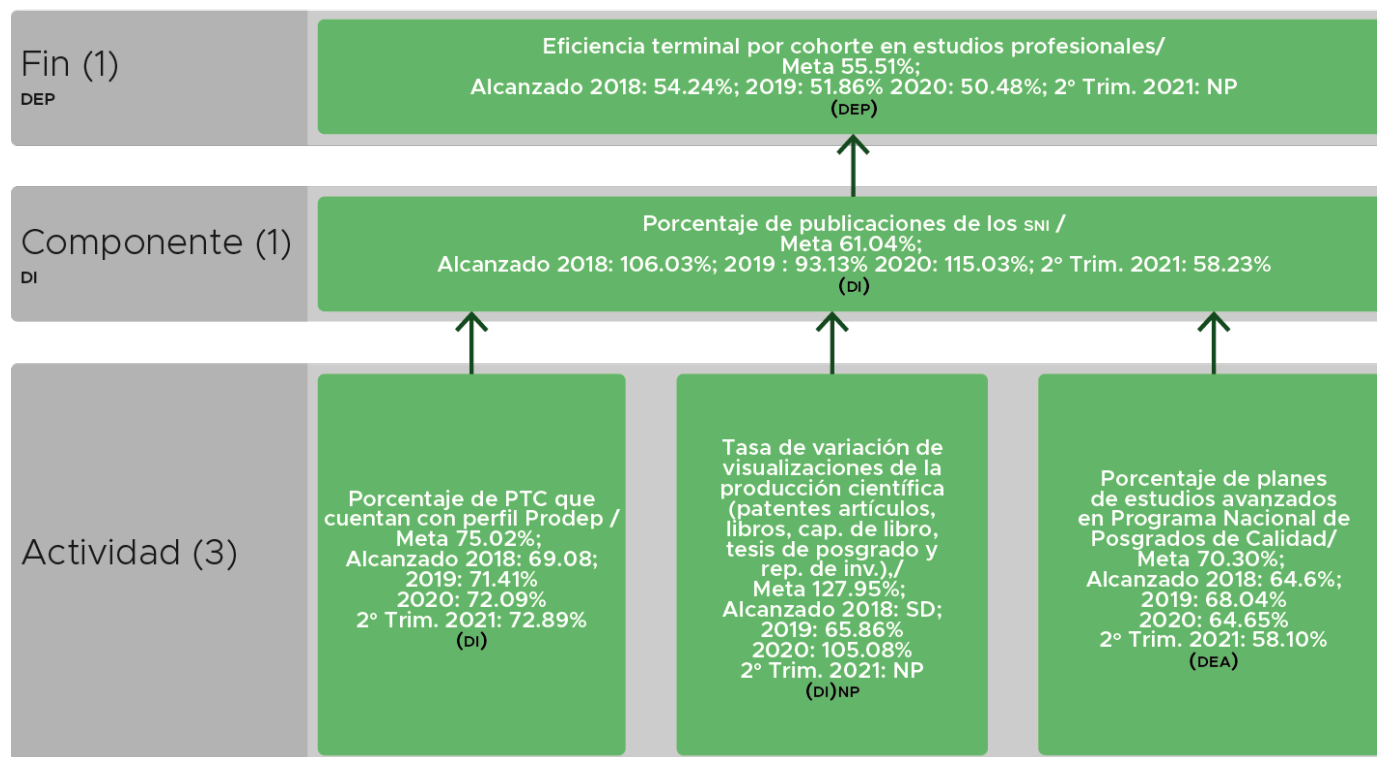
Fin (1)
DEP

Eficiencia terminal por cohorte en estudios profesionales/
Meta 55.51%;
Alcanzado 2018: 54.24%; 2019: 51.86% 2020: 50.48%; 2° Trim. 2021: NP
(DEP)

Componente (1)
DI

Porcentaje de publicaciones de los SNI /
Meta 61.04%;
Alcanzado 2018: 106.03%; 2019 : 93.13% 2020: 115.03%; 2° Trim. 2021: 58.23%
(DI)

Actividad (3)

Porcentaje de PTC que cuentan con perfil Prodep / Meta 75.02%;
Alcanzado 2018: 69.08;
2019: 71.41%
2020: 72.09%
2° Trim. 2021: 72.89%
(DI)

Tasa de variación de visualizaciones de la producción científica (patentes artículos, libros, cap. de libro, tesis de posgrado y rep. de inv.),/
Meta 127.95%;
Alcanzado 2018: SD;
2019: 65.86%
2020: 105.08%
2° Trim. 2021: NP
(DI)NP

Porcentaje de planes de estudios avanzados en Programa Nacional de Posgrados de Calidad/
Meta 70.30%;
Alcanzado 2018: 64.6%;
2019: 68.04%
2020: 64.65%
2° Trim. 2021: 58.10%
(DEA)